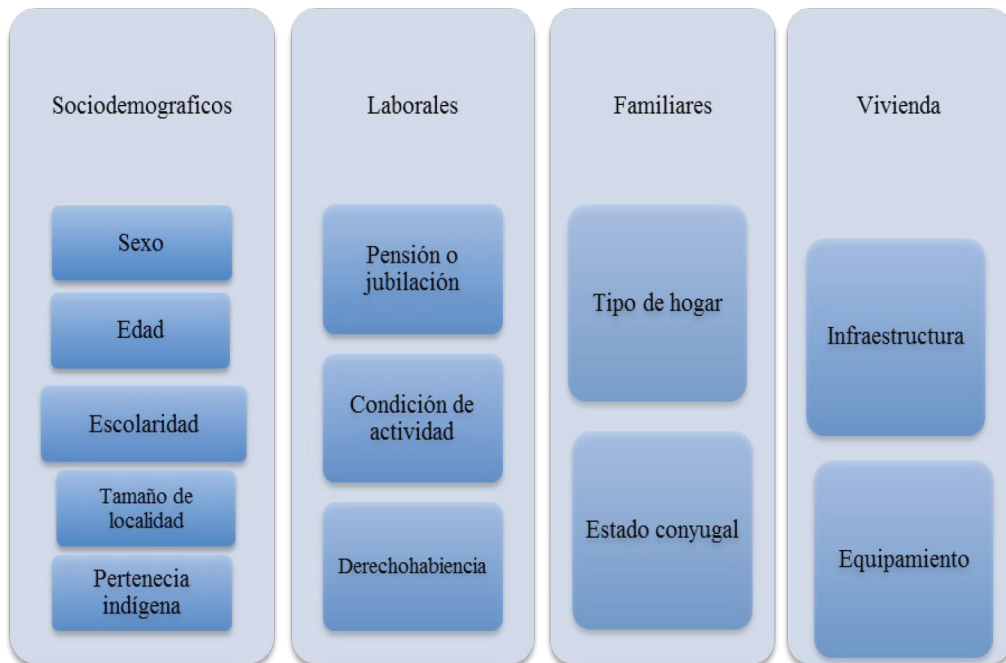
Sociodemograficos

Sexo

Edad

Escolaridad

Tamaño de localidad

Pertenecia indígena

Laborales

Pensión o jubilación

Condición de actividad

Derechohabiencia

Familiares

Tipo de hogar

Estado conyugal

Vivienda

Infraestructura

Equipamiento